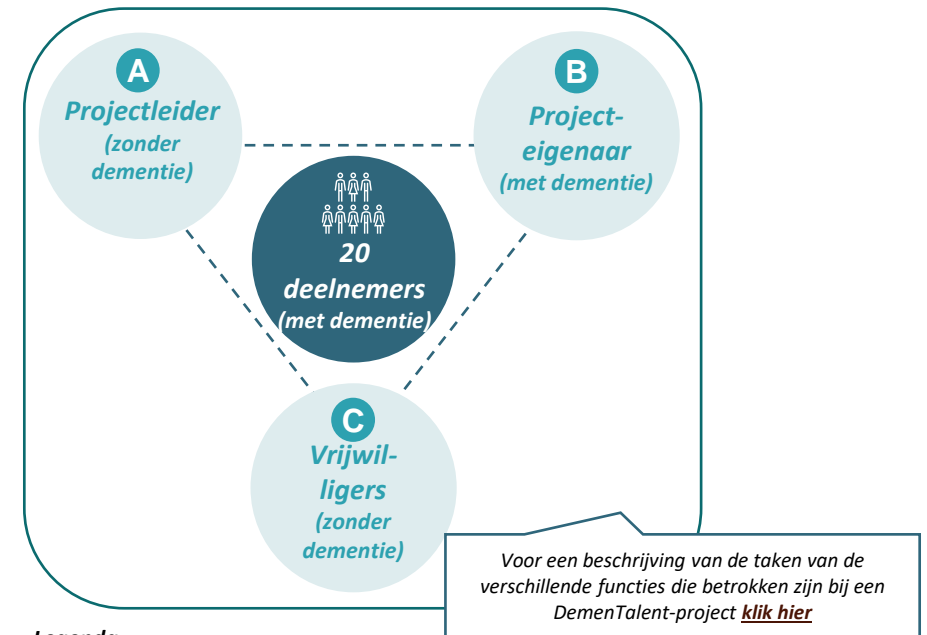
A
Projectleider
(zonder dementie)

B
Project-eigenaar
(met dementie)

20 deelnemers
(met dementie)

C
Vrijwilligers
(zonder dementie)

Voor een beschrijving van de taken van de verschillende functies die betrokken zijn bij een DemenTalent-project klik hier

Legenda